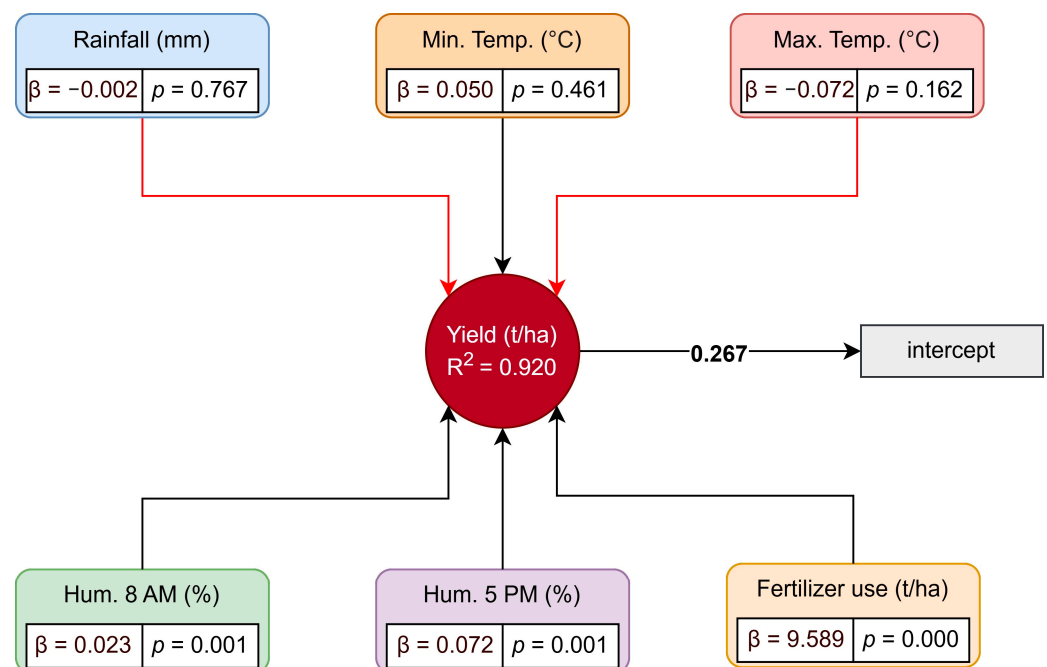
Rainfall (mm)

| $\beta = -0.002$ | $p = 0.767$ |
|---|---|

Min. Temp. (°C)

| $\beta = 0.050$ | $p = 0.461$ |
|---|---|

Max. Temp. (°C)

| $\beta = -0.072$ | $p = 0.162$ |
|---|---|

Yield (t/ha)
$R^2 = 0.920$

0.267

intercept

Hum. 8 AM (%)

| $\beta = 0.023$ | $p = 0.001$ |
|---|---|

Hum. 5 PM (%)

| $\beta = 0.072$ | $p = 0.001$ |
|---|---|

Fertilizer use (t/ha)

| $\beta = 9.589$ | $p = 0.000$ |
|---|---|